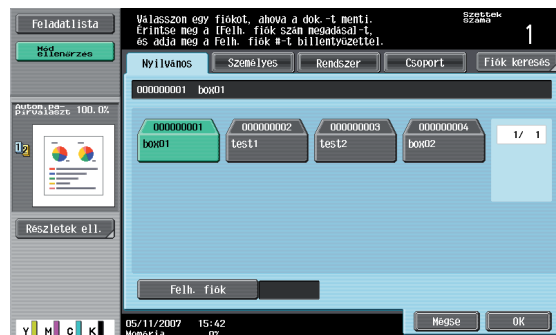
Feladatlista

Műv. ellenőrzés

Válasszon egy fiókot, ahova a dok.-t menti. Érintse meg a [Felh. fiók szám megadása]-t, és adja meg a Felh. fiók #-t billentyűzettel.

Szettek száma
1

Nyilvános
Személyes
Rendszer
Csoport
Fiók keresés

000000001 box01

Auton.pa-pírválaszt 100.0%

000000001
box01

000000002
test1

000000003
test2

000000004
box02

1/ 1

Részletek ell.

Felh. fiók

Y M C K

05/11/2007 15:42
Memória 0%

Mégse
OK